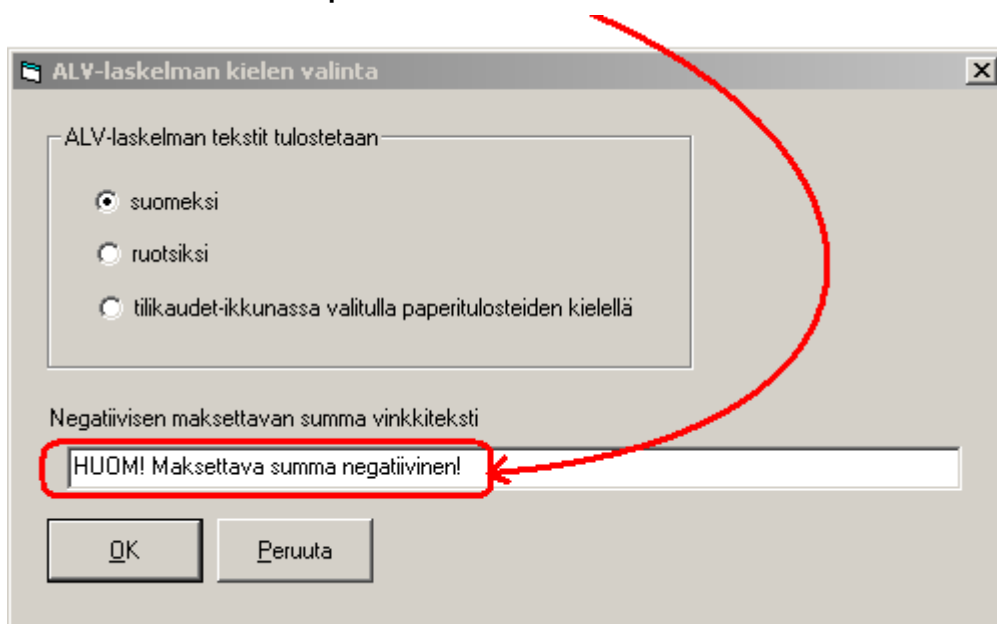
ALV-laskelman kielen valinta

ALV-laskelman tekstit tulostetaan

suomeksi

ruotsiksi

tilikaudet-ikkunassa valitulla paperitulosteiden kielellä

Negatiivisen maksettavan summa vinkkiteksti

HUOM! Maksettava summa negatiivinen!

OK

Peruuta